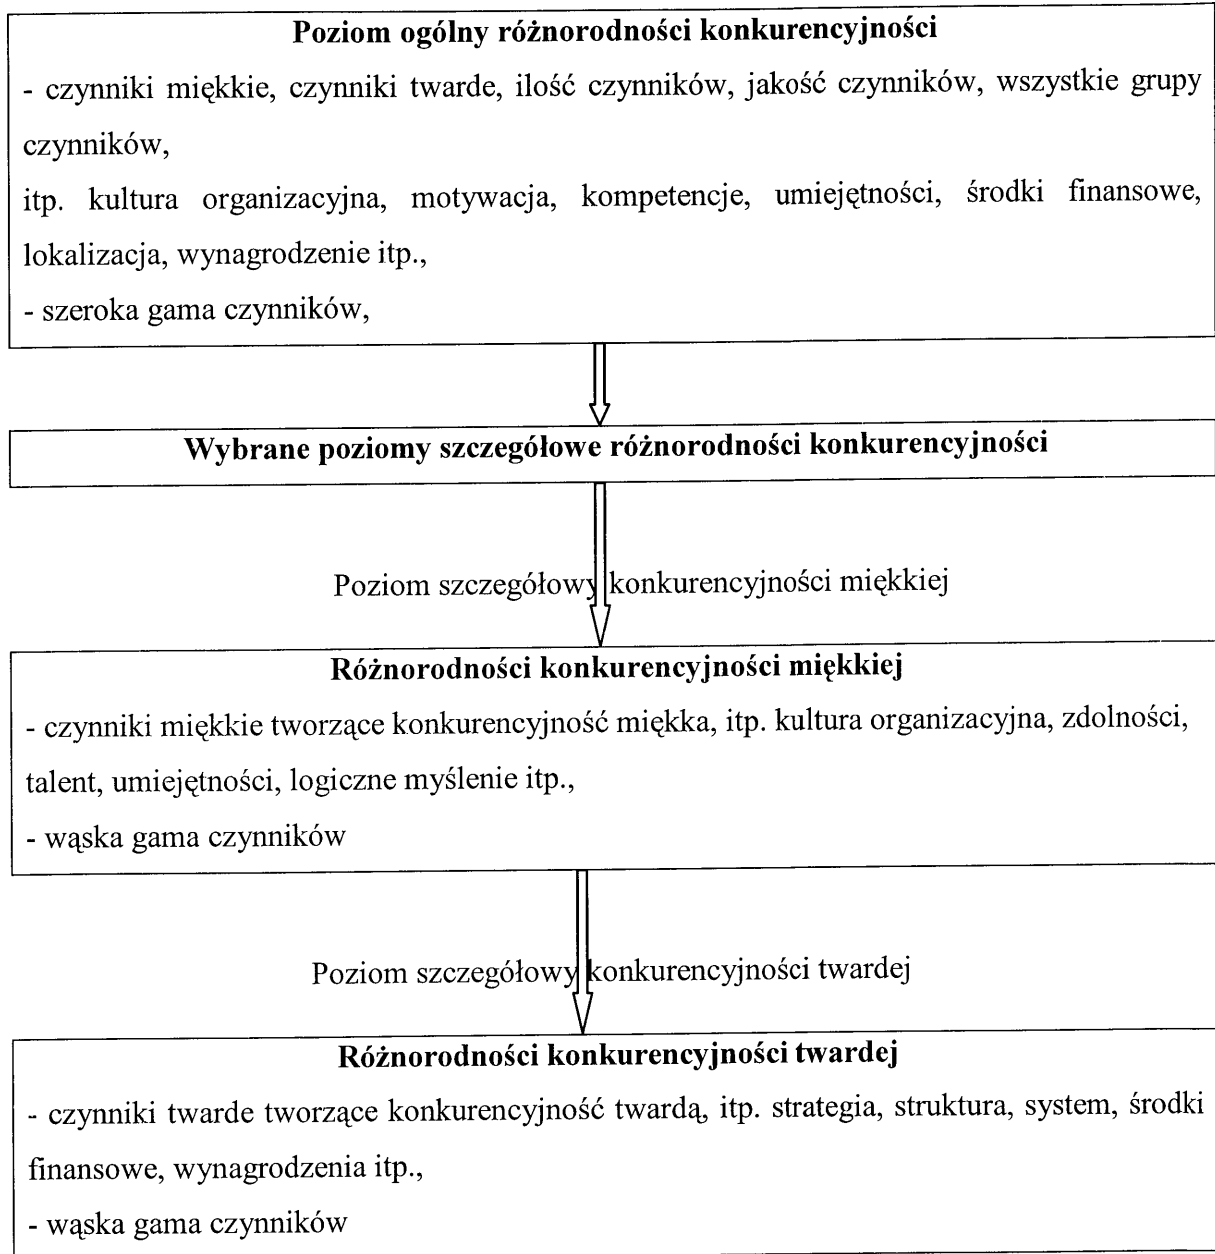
Poziom ogólny różnorodności konkurencyjności

- czynniki miękkie, czynniki twarde, ilość czynników, jakość czynników, wszystkie grupy czynników,

itp. kultura organizacyjna, motywacja, kompetencje, umiejętności, środki finansowe, lokalizacja, wynagrodzenie itp.,

- szeroka gama czynników,

Wybrane poziomy szczegółowe różnorodności konkurencyjności

Poziom szczegółowy konkurencyjności miękkiej

Różnorodności konkurencyjności miękkiej

- czynniki miękkie tworzące konkurencyjność miękka, itp. kultura organizacyjna, zdolności, talent, umiejętności, logiczne myślenie itp.,

- wąska gama czynników

Poziom szczegółowy konkurencyjności twardej

Różnorodności konkurencyjności twardej

- czynniki twarde tworzące konkurencyjność twardą, itp. strategia, struktura, system, środki finansowe, wynagrodzenia itp.,

- wąska gama czynników